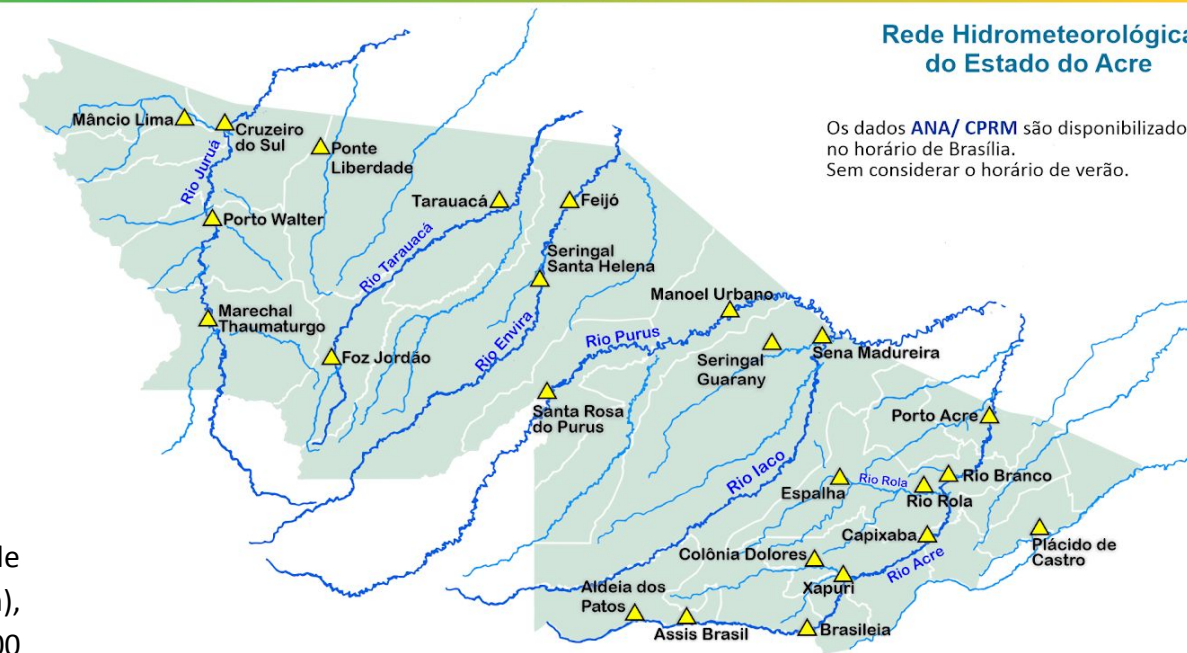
Rede Hidrometeorológica do Estado do Acre

Os dados ANA/ CPRM são disponibilizado no horário de Brasília. Sem considerar o horário de verão.

Mâncio Lima
Cruzeiro do Sul
Ponte Liberdade
Rio Juruá
Porto Walter
Tarauacá
Feijó
Rio Tarauacá
Seringal Santa Helena
Marechal Thaumaturgo
Manoel Urbano
Rio Envira
Rio Purus
Foz Jordão
Seringal Guarany
Sena Madureira
Santa Rosa do Purus
Porto Acre
Rio Iaco
Espalha
Rio Rola
Rio Rola
Rio Branco
Capixaba
Plácido de Castro
Colônia Dolores
Rio Acre
Xapuri
Aldeia dos Patos
Assis Brasil
Brasileia

de
),
00